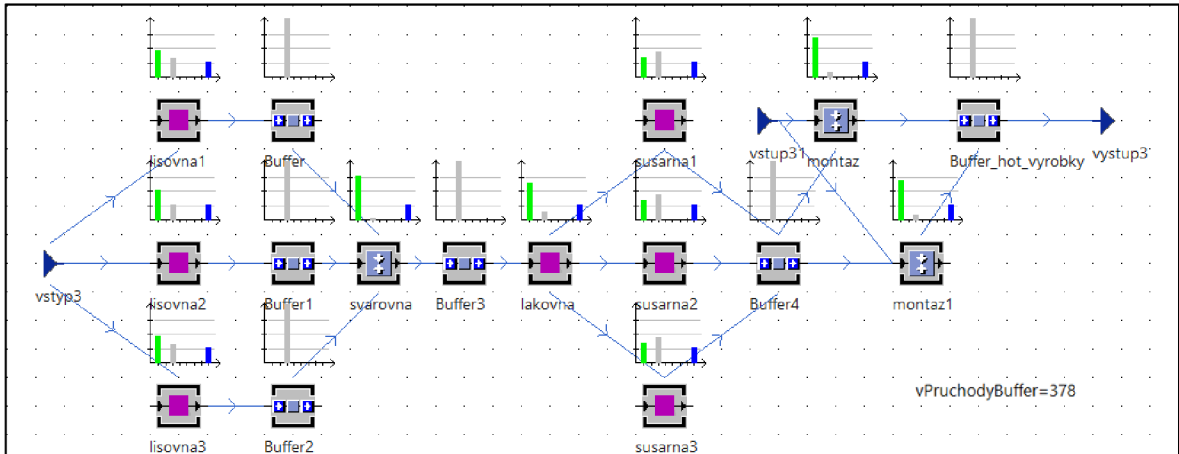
lisovna1

Buffer

susarna1

vstup31

montaz

Buffer_hot_vyrobky

vystup3

vstyp3

lisovna2

Buffer1

svarovna

Buffer3

lakovna

susarna2

Buffer4

montaz1

lisovna3

Buffer2

susarna3

vPruchodyBuffer=378